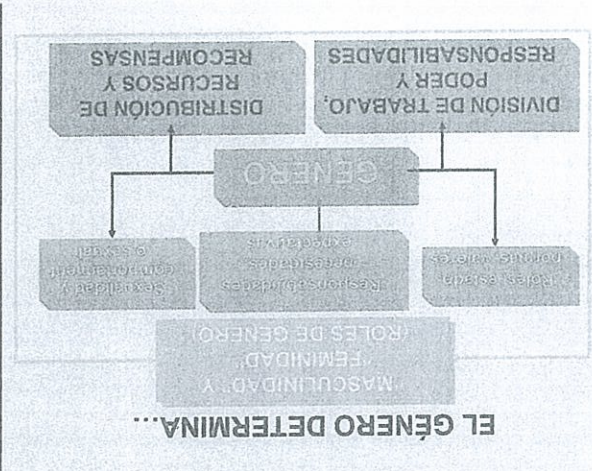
EL GÉNERO DETERMINA...

"MASCULINIDAD" Y "FEMINIDAD" (ROLES DE GÉNERO)

Roles, estado, normas, valores

Responsabilidades – necesidades – expectativas

Sexualidad y comportamiento sexual

GÉNERO

DIVISIÓN DE TRABAJO, PODER Y RESPONSABILIDADES

DISTRIBUCIÓN DE RECURSOS Y RECOMPENSAS